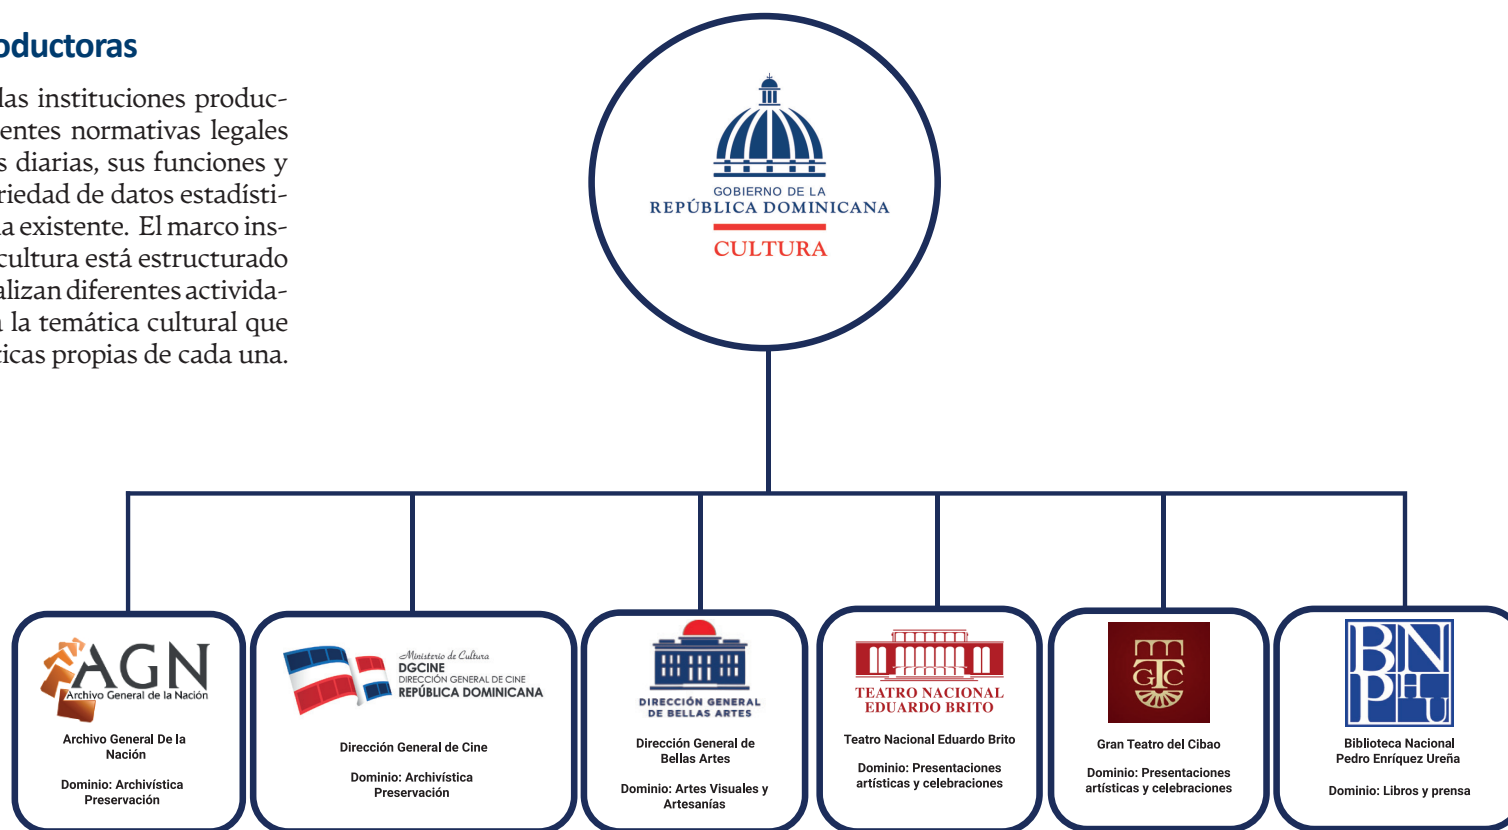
oductoras

las instituciones producentes normativas legales s diarias, sus funciones y riedad de datos estadístia existente. El marco inscultura está estructurado alizan diferentes activida- la temática cultural que ticas propias de cada una.

GOBIERNO DE LA
REPÚBLICA DOMINICANA
CULTURA

AGN
Archivo General de la Nación
Archivo General De la Nación
Dominio: Archivística Preservación

Ministerio de Cultura
DGCINE
DIRECCIÓN GENERAL DE CINE
REPÚBLICA DOMINICANA
Dirección General de Cine
Dominio: Archivística Preservación

DIRECCIÓN GENERAL DE BELLAS ARTES
Dirección General de Bellas Artes
Dominio: Artes Visuales y Artesanías

TEATRO NACIONAL EDUARDO BRITO
Teatro Nacional Eduardo Brito
Dominio: Presentaciones artísticas y celebraciones

GTC
Gran Teatro del Cibao
Dominio: Presentaciones artísticas y celebraciones

BN PHU
Biblioteca Nacional Pedro Enríquez Ureña
Dominio: Libros y prensa